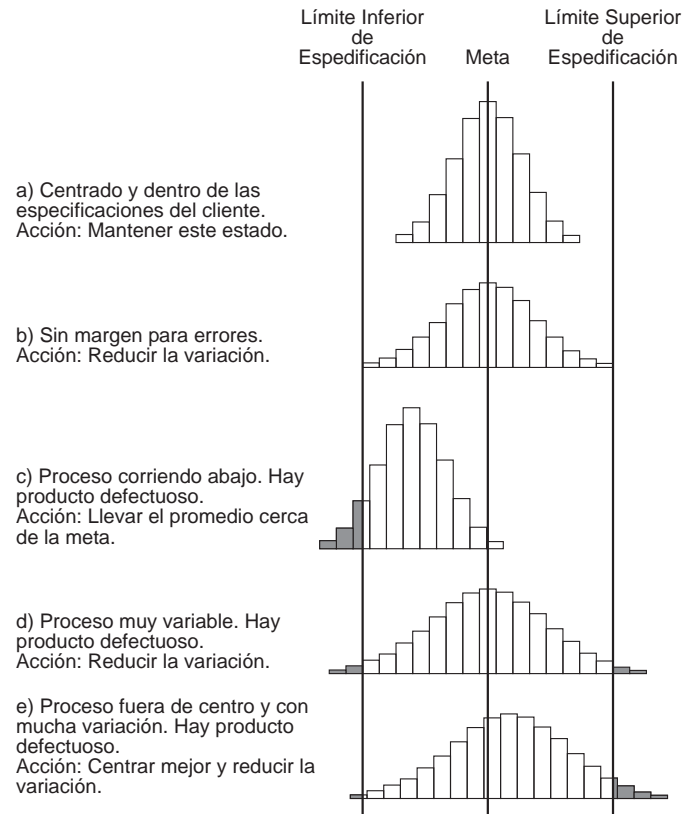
Límite Inferior de Espedificación

Meta

Límite Superior de Espedificación

a) Centrado y dentro de las especificaciones del cliente.
Acción: Mantener este estado.

b) Sin margen para errores.
Acción: Reducir la variación.

c) Proceso corriendo abajo. Hay producto defectuoso.
Acción: Llevar el promedio cerca de la meta.

d) Proceso muy variable. Hay producto defectuoso.
Acción: Reducir la variación.

e) Proceso fuera de centro y con mucha variación. Hay producto defectuoso.
Acción: Centrar mejor y reducir la variación.